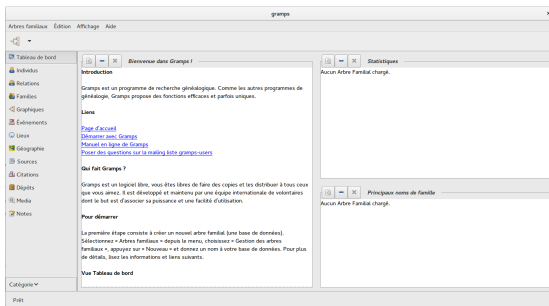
gramps

Arbres familiaux Édition Affichage Aide

Tableau de bord
Individus
Relations
Familles
Graphiques
Événements
Lieux
Géographie
Sources
Citations
Dépôts
Média
Notes

Catégorie

Prêt

Bienvenue dans Gramps !

Introduction

Gramps est un programme de recherche généalogique. Comme les autres programmes de généalogie, Gramps propose des fonctions efficaces et parfois uniques.

Liens

Page d'accueil
Démarrer avec Gramps
Manuel en ligne de Gramps
Poser des questions sur la mailing liste gramps-users

Qui fait Gramps ?

Gramps est un logiciel libre, vous êtes libres de faire des copies et les distribuer à tous ceux que vous aimez. Il est développé et maintenu par une équipe internationale de volontaires dont le but est d'associer sa puissance et une facilité d'utilisation.

Pour démarrer

La première étape consiste à créer un nouvel arbre familial (une base de données). Sélectionnez « Arbres familiaux » depuis le menu, choisissez « Gestion des arbres familiaux », appuyez sur « Nouveau » et donnez un nom à votre base de données. Pour plus de détails, lisez les informations et liens suivants.

Vue Tableau de bord

Statistiques
Aucun Arbre Familial chargé.

Principaux noms de famille
Aucun Arbre Familial chargé.